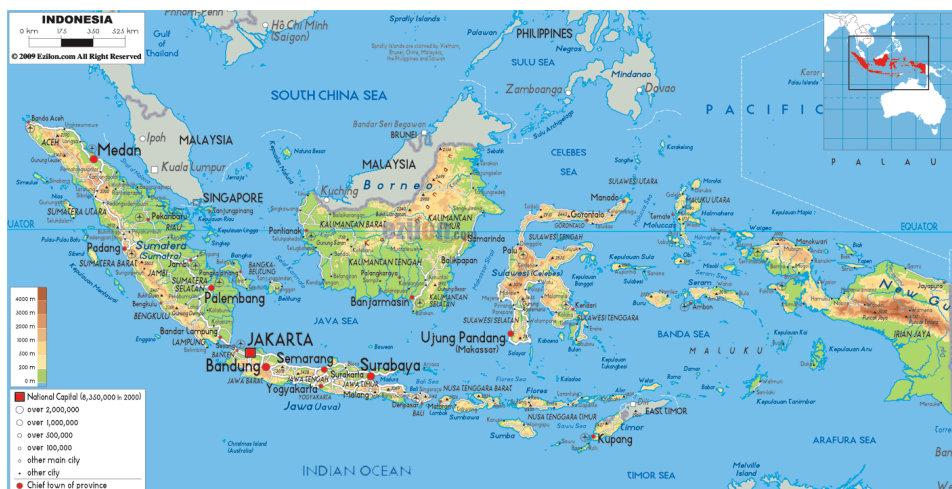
INDONESIA
0 km 175 350 525 km
© 2009 Ezilon.com All Right Reserved

Hồ Chí Minh (Saigon)
Gulf of Thailand
Spratly Islands
Palawan
PHILIPPINES
Negros
SULU SEA
Mindanao
Zamboanga
Davao
SOUTH CHINA SEA
PACIFIC
PALAU
Banda Aceh
ACEH
Medan
Ipoh
MALAYSIA
Kuala Lumpur
Bandar Seri Begawan
BRUNEI
MALAYSIA
Kuching
Borneo
CELEBES SEA
SINGAPORE
SUMATERA UTARA
Pekanbaru
RIAU
Padang
Sumatera (Sumatra)
SUMATERA BARAT
JAMBI
Jambi
Pontianak
KALIMANTAN BARAT
KALIMANTAN TIMUR
Samarinda
KALIMANTAN TENGAH
Palangkaraya
Balikpapan
KALIMANTAN SELATAN
Banjarmasin
Manado
SULAWESI UTARA
Gorontalo
Ternate
Moluccas
SULAWESI TENGAH
Palu
Sulawesi (Celebes)
SULAWESI SELATAN
SULAWESI TENGGARA
Kendari
Ambon
Seram
BANDA SEA
MALUKU
Ujung Pandang (Makassar)
EQUATOR
SUMATERA SELATAN
Palembang
BENGKULU
Bengkulu
Bandar Lampung
LAMPUNG
JAKARTA
BANTEN
JAVA SEA
Bandung
JAWA BARAT
Semarang
JAWA TENGAH
Yogyakarta
YOGYAKARTA
Jawa (Java)
Surabaya
JAWA TIMUR
Malang
BALI
Denpasar
NUSA TENGGARA BARAT
Flores Sea
Flores
NUSA TENGGARA TIMUR
Sumba
Kupang
Timor
EAST TIMOR
IRIAN JAYA
New Guinea
ARAFURA SEA
TIMOR SEA
INDIAN OCEAN
Christmas Island (Australia)
Melville Island

4000 m
3000 m
2000 m
1000 m
500 m
200 m
0 m

National Capital (8,350,000 in 2000)
over 2,000,000
over 1,000,000
over 500,000
over 100,000
other main city
other city
Chief town of province